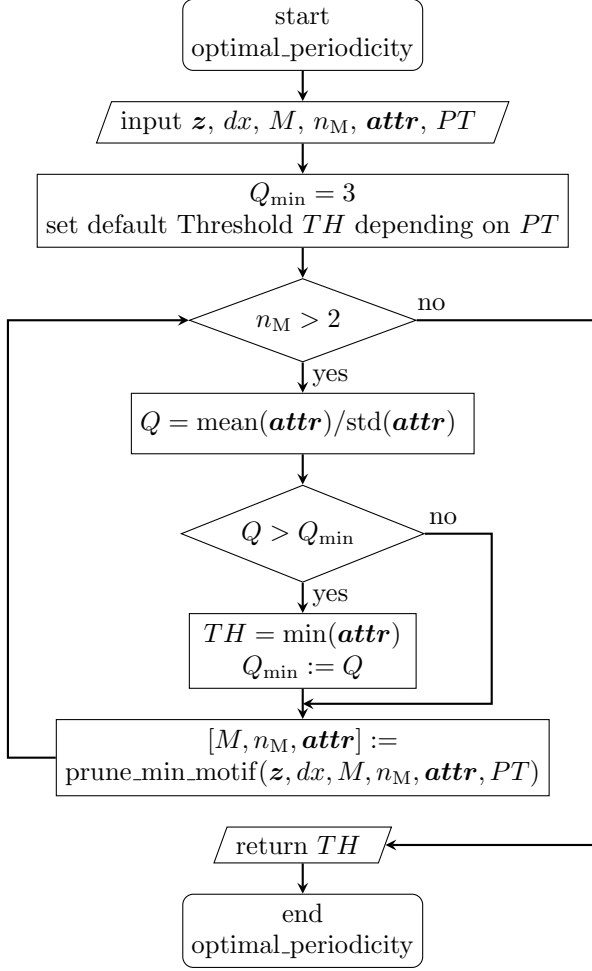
start
optimal_periodicity

input $\boldsymbol{z}$, $dx$, $M$, $n_{\mathrm{M}}$, $\boldsymbol{attr}$, $PT$

$Q_{\min} = 3$
set default Threshold $TH$ depending on $PT$

$n_{\mathrm{M}} > 2$

no

yes

$Q = \mathrm{mean}(\boldsymbol{attr})/\mathrm{std}(\boldsymbol{attr})$

$Q > Q_{\min}$

no

yes

$TH = \min(\boldsymbol{attr})$
$Q_{\min} := Q$

$[M, n_{\mathrm{M}}, \boldsymbol{attr}] :=$
prune_min_motif$(\boldsymbol{z}, dx, M, n_{\mathrm{M}}, \boldsymbol{attr}, PT)$

return $TH$

end
optimal_periodicity